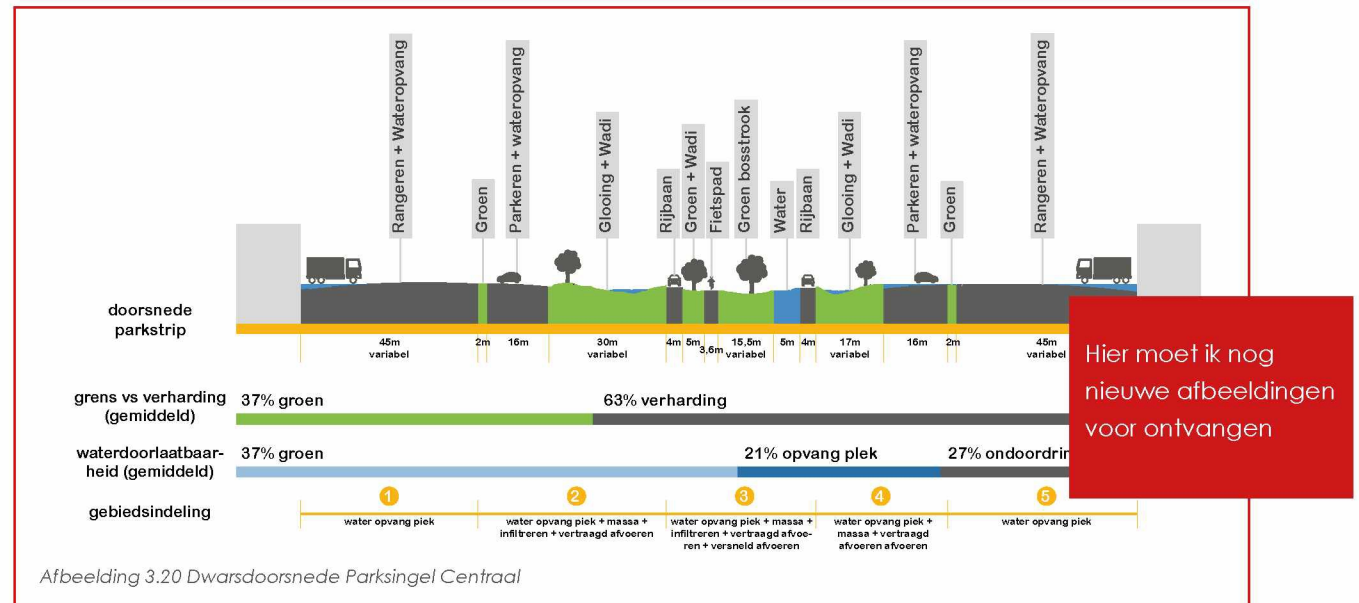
Rangeren + Wateropvang
Groen
Parkeren + wateropvang
Glooing + Wadi
Rijbaan
Groen + Wadi
Fietspad
Groen bosstrook
Water
Rijbaan
Glooing + Wadi
Parkeren + wateropvang
Groen
Rangeren + Wateropvang

doorsnede parkstrip

45m variabel
2m
16m
30m variabel
4m
5m
3,6m
15,5m variabel
5m
4m
17m variabel
16m
2m
45m variabel

Hier moet ik nog nieuwe afbeeldingen voor ontvangen

grens vs verharding (gemiddeld)
37% groen
63% verharding

waterdoorlaatbaarheid (gemiddeld)
37% groen
21% opvang plek
27% ondoordrin

gebiedsindeling
1
water opvang piek
2
water opvang piek + massa + infiltreren + vertraagd afvoeren
3
water opvang piek + massa + infiltreren + vertraagd afvoeren + versneld afvoeren
4
water opvang piek + massa + vertraagd afvoeren afvoeren
5
water opvang piek

Afbeelding 3.20 Dwarsdoorsnede Parksingel Centraal